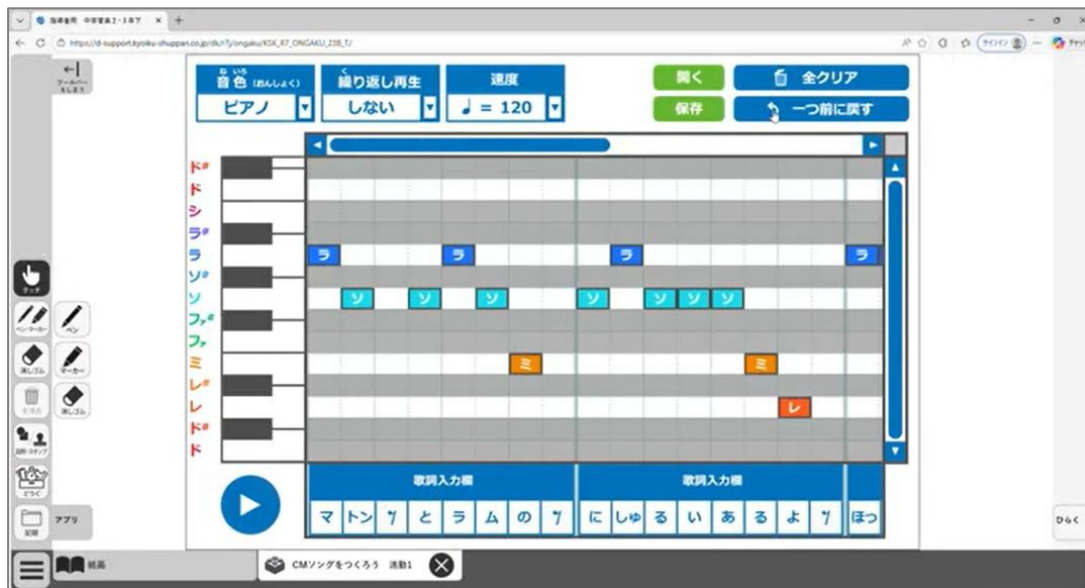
指導者用 中学音楽2・3年下
https://d-support.kyoiku-shuppan.co.jp/dk/r7/ongaku/KSK_R7_ONGAKU_23B_T/

ツールバーをしまう

音色(おんしょく)
ピアノ

繰り返し再生
しない

速度
♩ = 120

開く
全クリア
保存
一つ前に戻す

ド
ド
シ
ラ#
ラ
ソ#
ソ
ファ#
ファ
ミ
レ#
レ
ド#
ド

ラ ラ ラ ラ
ソ ソ ソ ソ ソ ソ ソ
ミ ミ
レ

歌詞入力欄
マ トン ㄅ と ラ ム の ㄅ
歌詞入力欄
に しゅ る い あ る よ ㄅ
ほっ

タッチ
ペンマーカー
ペン
消しゴム
マーカー
消しゴム
全消去
説明・スタンプ
どうぐ
記録
アプリ
ひらく

紙面
CMソングをつくろう 活動1